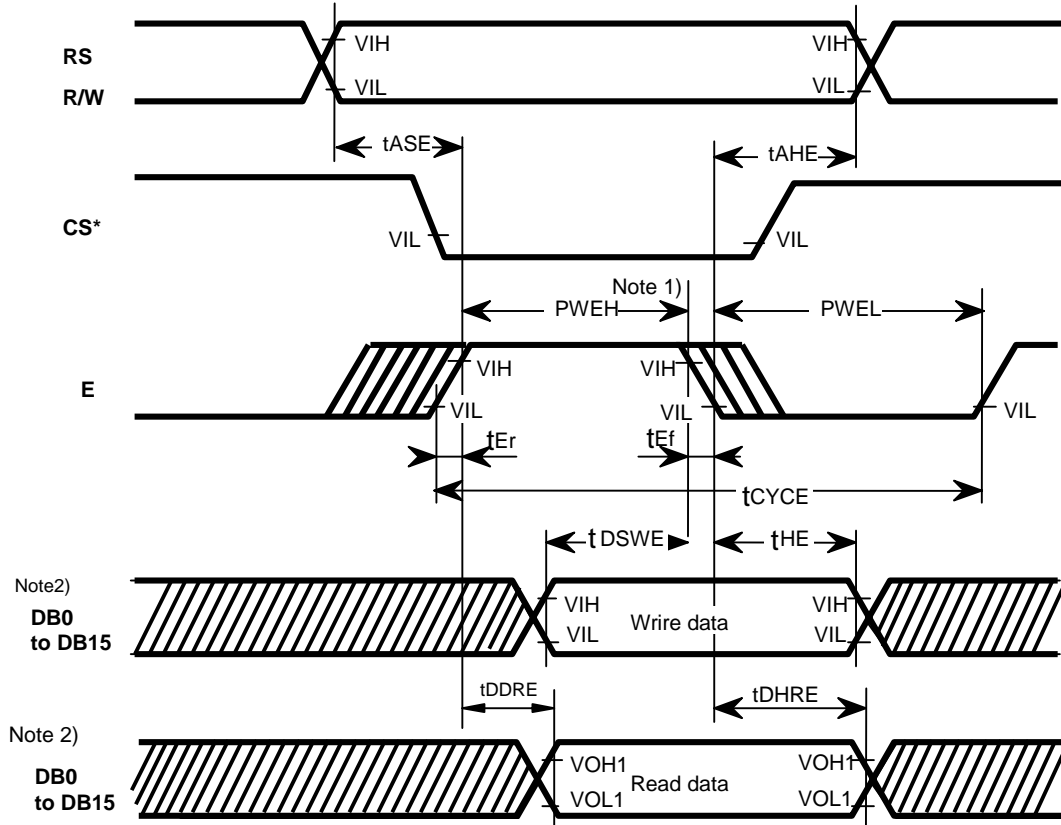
RS
R/W
VIH
VIL
VIH
VIL
tASE
tAHE
CS*
VIL
VIL
Note 1)
PWEH
PWEL
E
VIH
VIL
VIH
VIL
VIL
tEr
tEf
tCYCE
t DSWE
tHE
Note2)
DB0
to DB15
VIH
VIL
Wrire data
VIH
VIL
tDDRE
tDHRE
Note 2)
DB0
to DB15
VOH1
VOL1
Read data
VOH1
VOL1